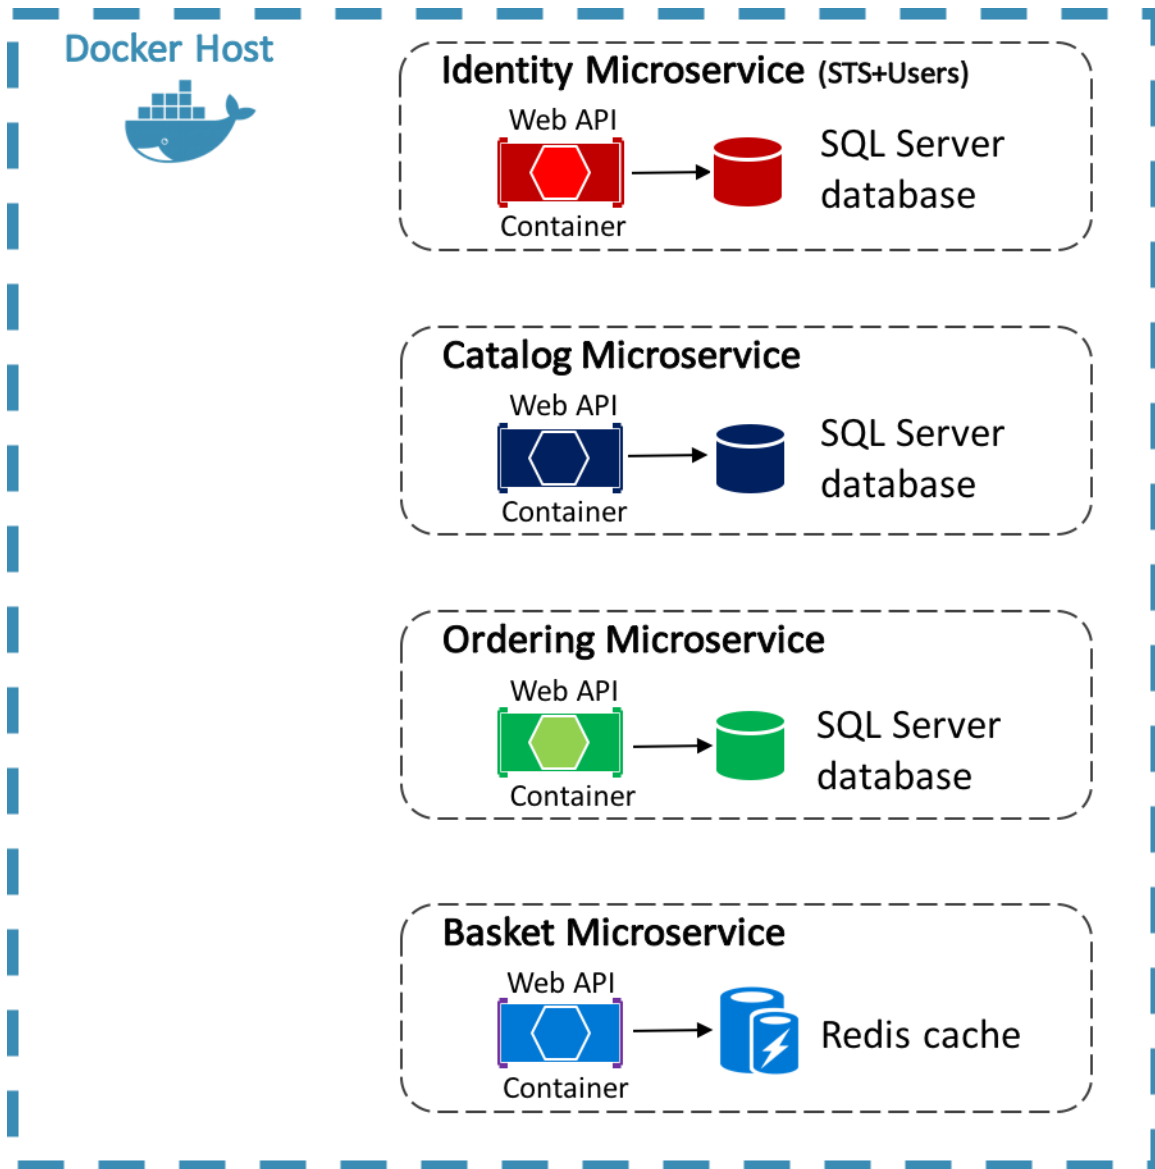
Docker Host

Identity Microservice (STS+Users)

Web API

Container

SQL Server database

Catalog Microservice

Web API

Container

SQL Server database

Ordering Microservice

Web API

Container

SQL Server database

Basket Microservice

Web API

Container

Redis cache